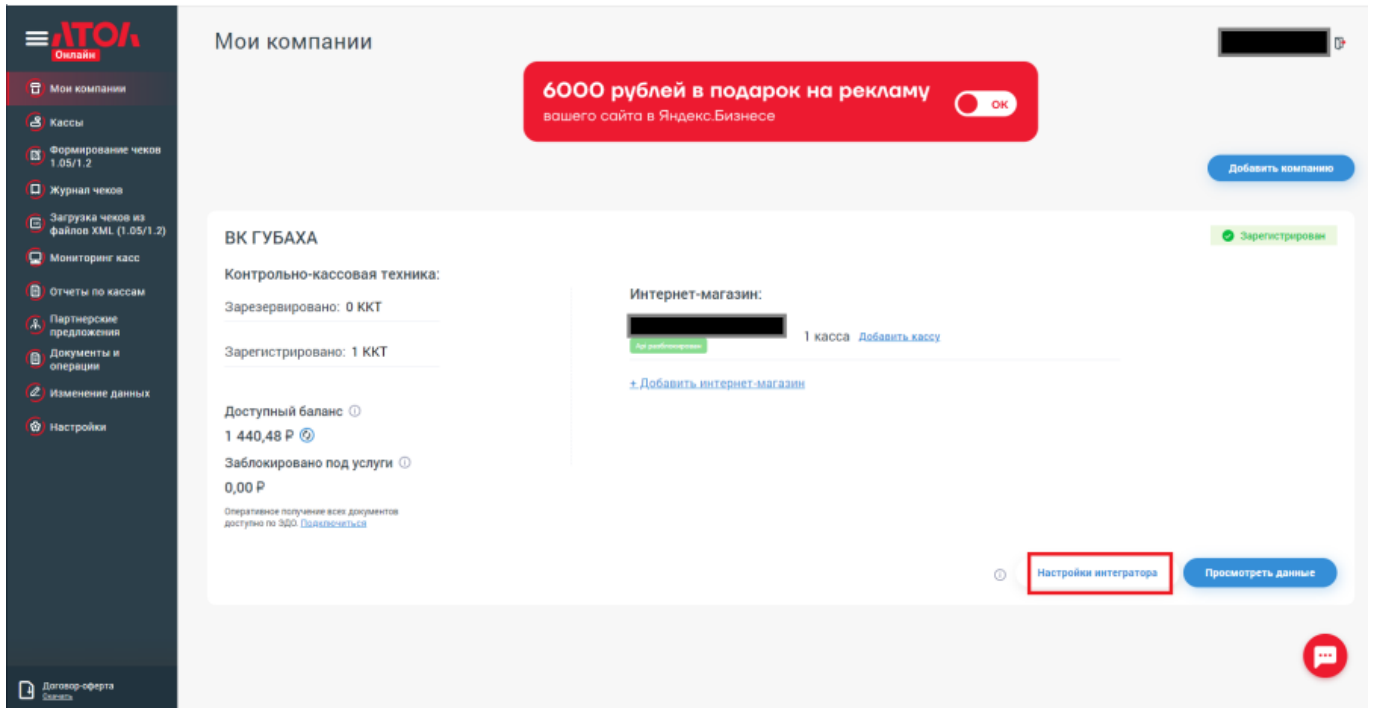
АТОЛ Онлайн

Мои компании
Кассы
Формирование чеков 1.05/1.2
Журнал чеков
Загрузка чеков из файлов XML (1.05/1.2)
Мониторинг касс
Отчеты по кассам
Партнерские предложения
Документы и операции
Изменение данных
Настройки

Договор-оферта
Скачать

Мои компании

6000 рублей в подарок на рекламу
вашего сайта в Яндекс.Бизнесе
ОК

Добавить компанию

ВК ГУБАХА

Зарегистрирован

Контрольно-кассовая техника:
Зарезервировано: 0 ККТ
Зарегистрировано: 1 ККТ

Доступный баланс
1 440,48 ₽
Заблокировано под услуги
0,00 ₽
Оперативное получение всех документов доступно по ЭДО. Подключиться

Интернет-магазин:
Api разблокирован
1 касса Добавить кассу
+ Добавить интернет-магазин

Настройки интегратора
Просмотреть данные